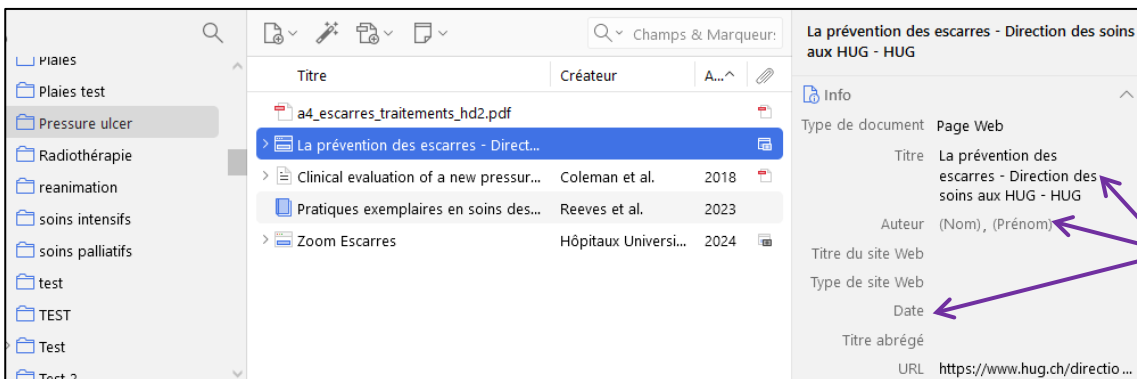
Plaies
Plaies test
Pressure ulcer
Radiothérapie
reanimation
soins intensifs
soins palliatifs
test
TEST
Test
Test 2

Champs & Marqueurs

| Titre | Créateur | A... |
|---|---|---|
| a4_escarres_traitements_hd2.pdf | | |
| La prévention des escarres - Direct... | | |
| Clinical evaluation of a new pressur... | Coleman et al. | 2018 |
| Pratiques exemplaires en soins des... | Reeves et al. | 2023 |
| Zoom Escarres | Hôpitaux Universi... | 2024 |

La prévention des escarres - Direction des soins aux HUG - HUG

Info

Type de document Page Web
Titre La prévention des escarres - Direction des soins aux HUG - HUG
Auteur (Nom), (Prénom)
Titre du site Web
Type de site Web
Date
Titre abrégé
URL https://www.hug.ch/directio...